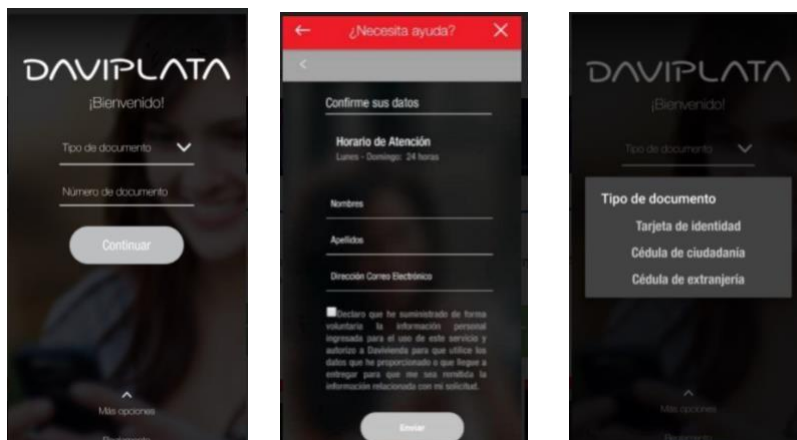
DAVIPLATA
¡Bienvenido!
Tipo de documento
Número de documento
Continuar
Más opciones
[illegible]

¿Necesita ayuda?
Confirme sus datos
Horario de Atención
Lunes - Domingo: 24 horas
Nombres
Apellidos
Dirección Correo Electrónico
Declaro que he suministrado de forma voluntaria la información personal ingresada para el uso de este servicio y autorizo a Davivienda para que utilice los datos que he proporcionado o que llegue a entregar para que me sea remitida la información relacionada con mi solicitud.
Enviar

DAVIPLATA
¡Bienvenido!
Tipo de documento
Tipo de documento
Tarjeta de identidad
Cédula de ciudadanía
Cédula de extranjería
Más opciones
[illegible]